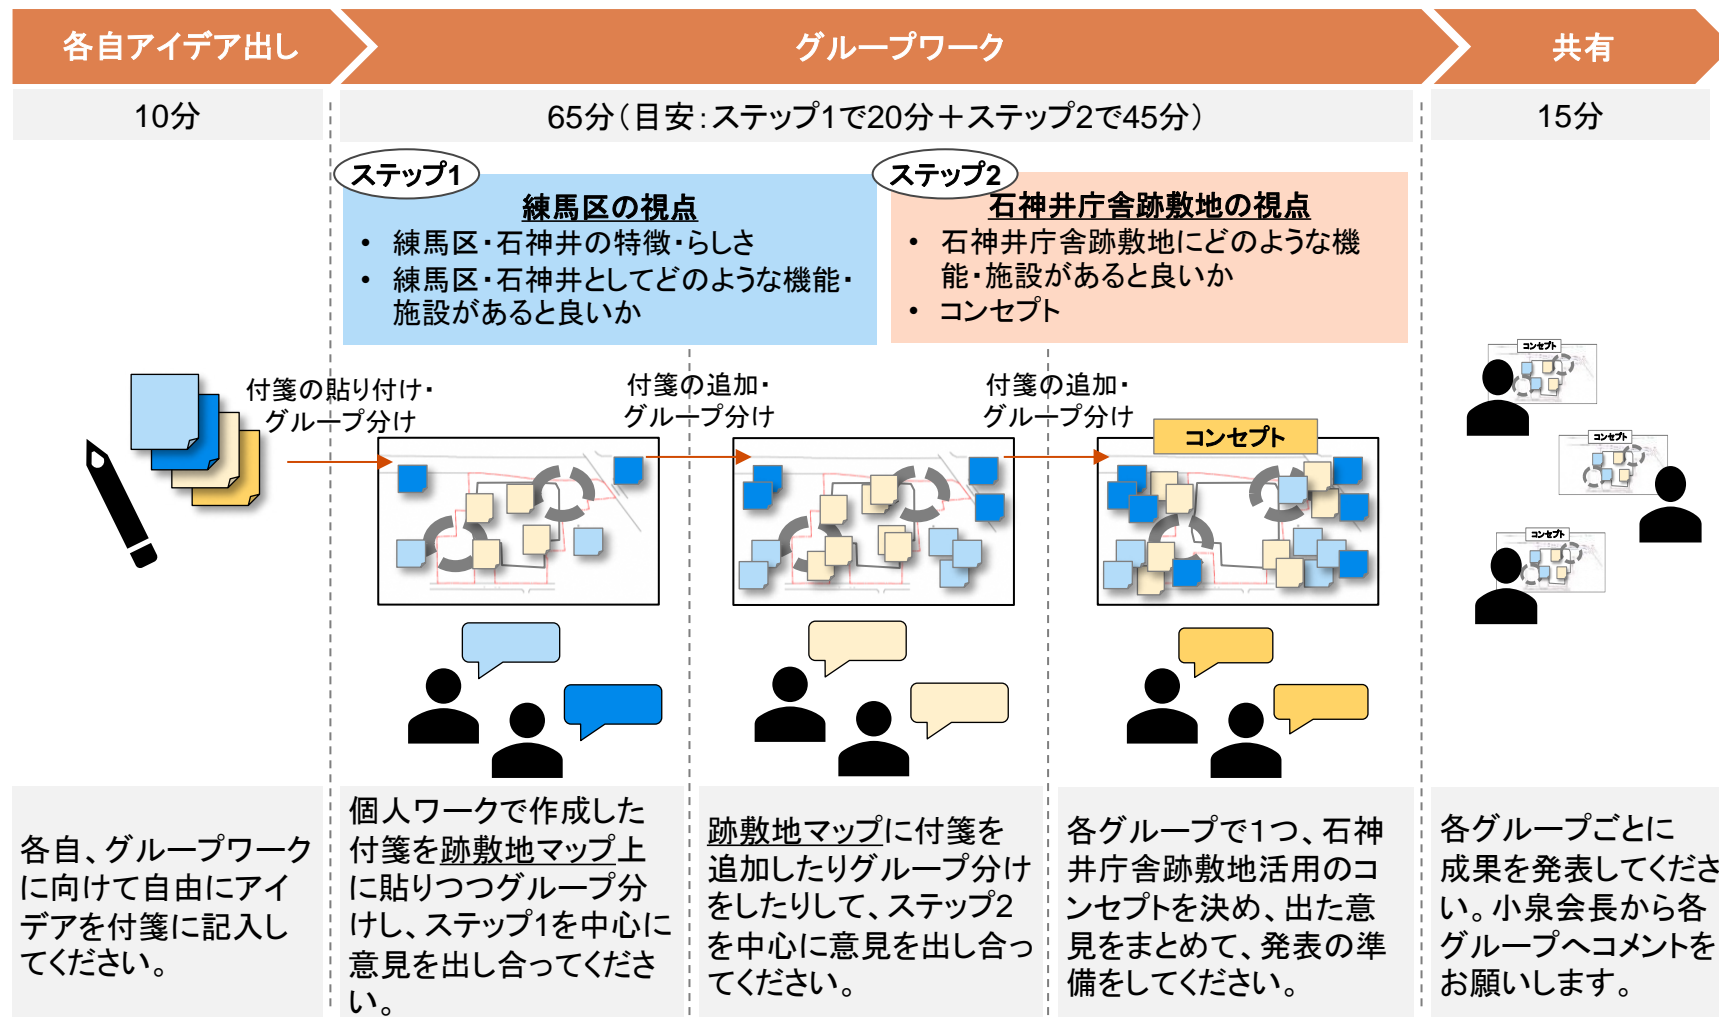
各自アイデア出し

グループワーク

共有

10分

65分（目安：ステップ1で20分＋ステップ2で45分）

15分

ステップ1

練馬区の視点

• 練馬区・石神井の特徴・らしさ
• 練馬区・石神井としてどのような機能・施設があると良いか

ステップ2

石神井庁舎跡敷地の視点

• 石神井庁舎跡敷地にどのような機能・施設があると良いか
• コンセプト

付箋の貼り付け・グループ分け

付箋の追加・グループ分け

付箋の追加・グループ分け

コンセプト

コンセプト

コンセプト

コンセプト

各自、グループワークに向けて自由にアイデアを付箋に記入してください。

個人ワークで作成した付箋を跡敷地マップ上に貼りつつグループ分けし、ステップ1を中心に意見を出し合ってください。

跡敷地マップに付箋を追加したりグループ分けをしたりして、ステップ2を中心に意見を出し合ってください。

各グループで1つ、石神井庁舎跡敷地活用のコンセプトを決め、出た意見をまとめて、発表の準備をしてください。

各グループごとに成果を発表してください。小泉会長から各グループへコメントをお願いします。